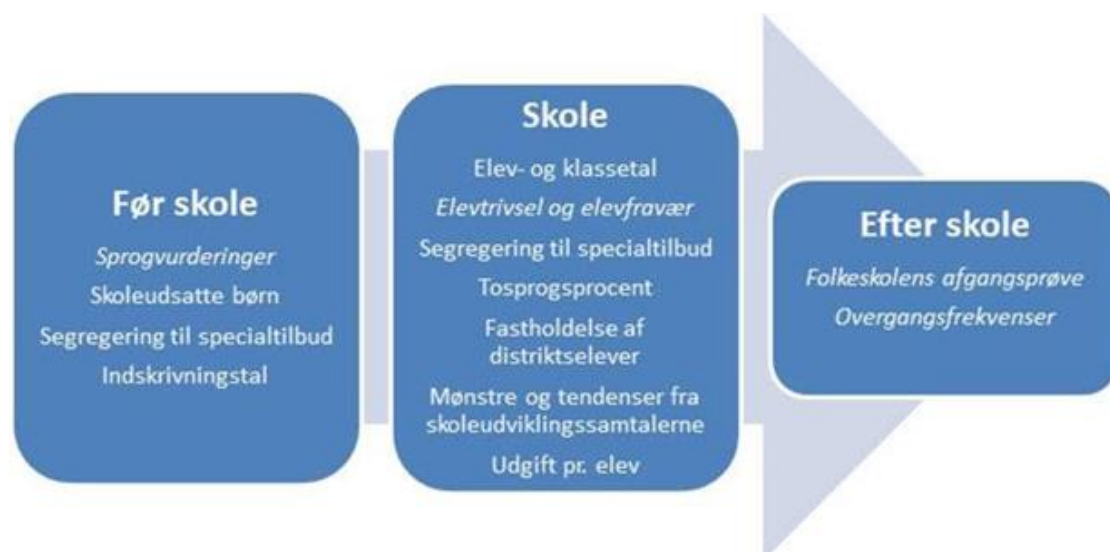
Før skole

Sprogvurderinger
Skoleudsatte børn
Segregering til specialtilbud
Indskrivningstal

Skole

Elev- og klassetal
Elevtrivsel og elevfravær
Segregering til specialtilbud
Tosprogsprocent
Fastholdelse af distriktselever
Mønstre og tendenser fra skoleudviklingssamtalerne
Udgift pr. elev

Efter skole

Folkeskolens afgangsprøve
Overgangsfrekvenser